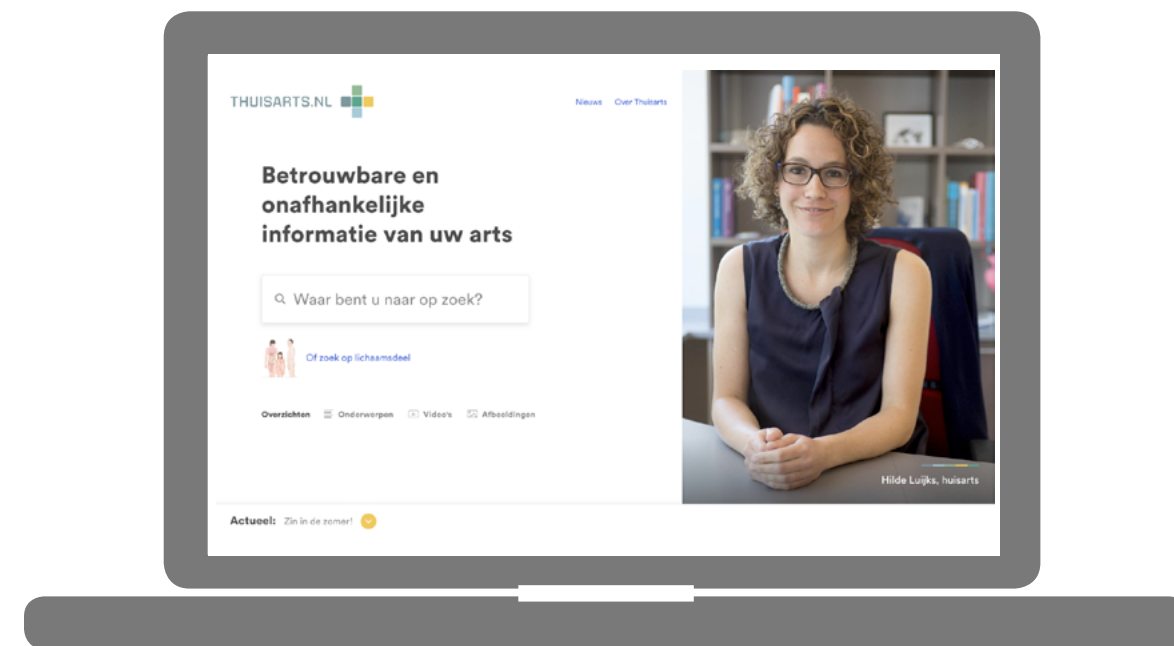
THUISARTS.NL

Nieuws Over Thuisarts

Betrouwbare en onafhankelijke informatie van uw arts

Waar bent u naar op zoek?

Of zoek op lichaamsdeel

Overzichten Onderwerpen Video's Afbeeldingen

Hilde Luijks, huisarts

Actueel: Zin in de zomer!